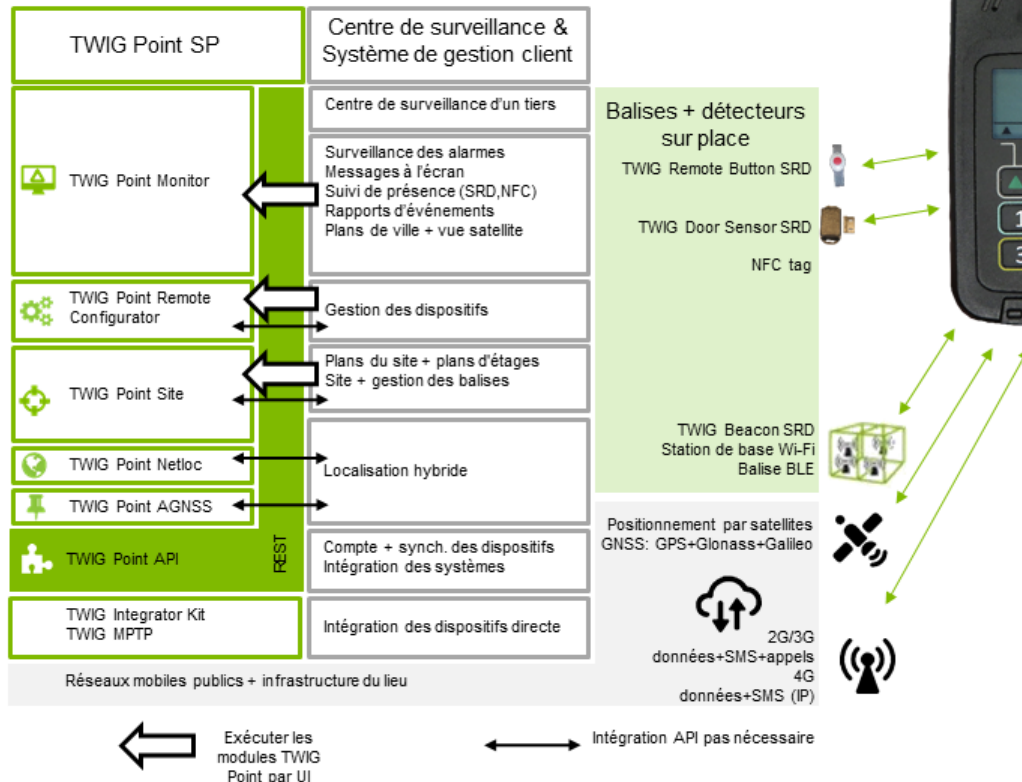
TWIG Point SP

Centre de surveillance & Système de gestion client

Centre de surveillance d'un tiers

Balises + détecteurs sur place

TWIG Point Monitor

Surveillance des alarmes
Messages à l'écran
Suivi de présence (SRD,NFC)
Rapports d'événements
Plans de ville + vue satellite

TWIG Remote Button SRD

TWIG Door Sensor SRD

NFC tag

TWIG Point Remote Configurator

Gestion des dispositifs

TWIG Point Site

Plans du site + plans d'étages
Site + gestion des balises

TWIG Beacon SRD
Station de base Wi-Fi
Balise BLE

TWIG Point Netloc

Localisation hybride

TWIG Point AGNSS

Positionnement par satellites
GNSS: GPS+Glonass+Galileo

TWIG Point API

REST

Compte + synch. des dispositifs
Intégration des systèmes

TWIG Integrator Kit
TWIG MPTP

Intégration des dispositifs directe

2G/3G
données+SMS+appels
4G
données+SMS (IP)

Réseaux mobiles publics + infrastructure du lieu

Exécuter les modules TWIG Point par UI

Intégration API pas nécessaire

1

3